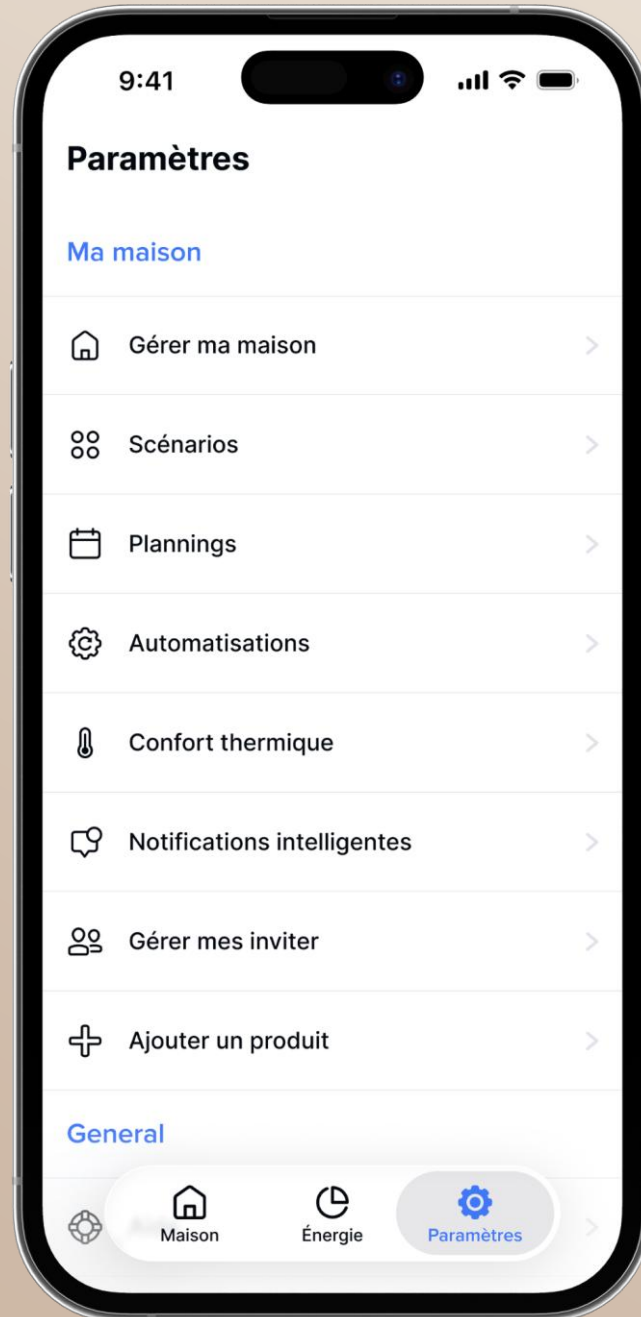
9:41

Paramètres

Ma maison

Gérer ma maison

Scénarios

Plannings

Automatisations

Confort thermique

Notifications intelligentes

Gérer mes inviter

Ajouter un produit

General

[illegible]

Maison

Énergie

Paramètres